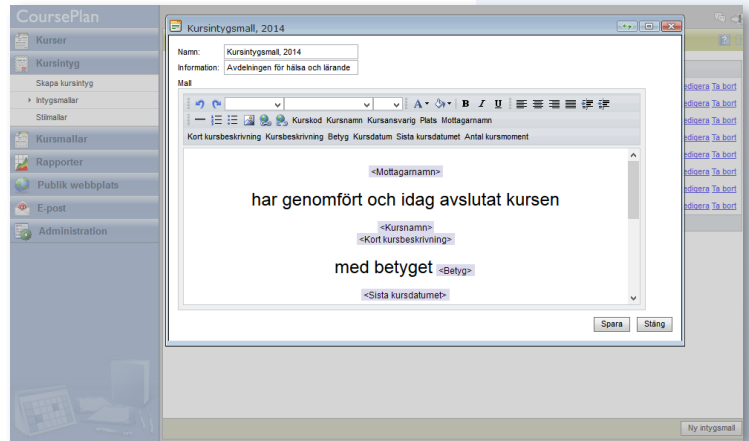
CoursePlan

Kurser

Kursintyg

Skapa kursintyg

Intygsmallar

Stilmallar

Kursmallar

Rapporter

Publik webbplats

E-post

Administration

Kursintygsmall, 2014

Namn: Kursintygsmall, 2014

Information: Avdelningen för hälsa och lärande

Mall

A B I U

Kurskod Kursnamn Kursansvarig Plats Mottagarnamn

Kort kursbeskrivning Kursbeskrivning Betyg Kursdatum Sista kursdatumet Antal kursmoment

<Mottagarnamn>

har genomfört och idag avslutat kursen

<Kursnamn>
<Kort kursbeskrivning>

med betyget <Betyg>

<Sista kursdatumet>

Spara Stäng

edigera Ta bort
edigera Ta bort
edigera Ta bort
edigera Ta bort
edigera Ta bort
edigera Ta bort
edigera Ta bort
edigera Ta bort

Ny intygsmall